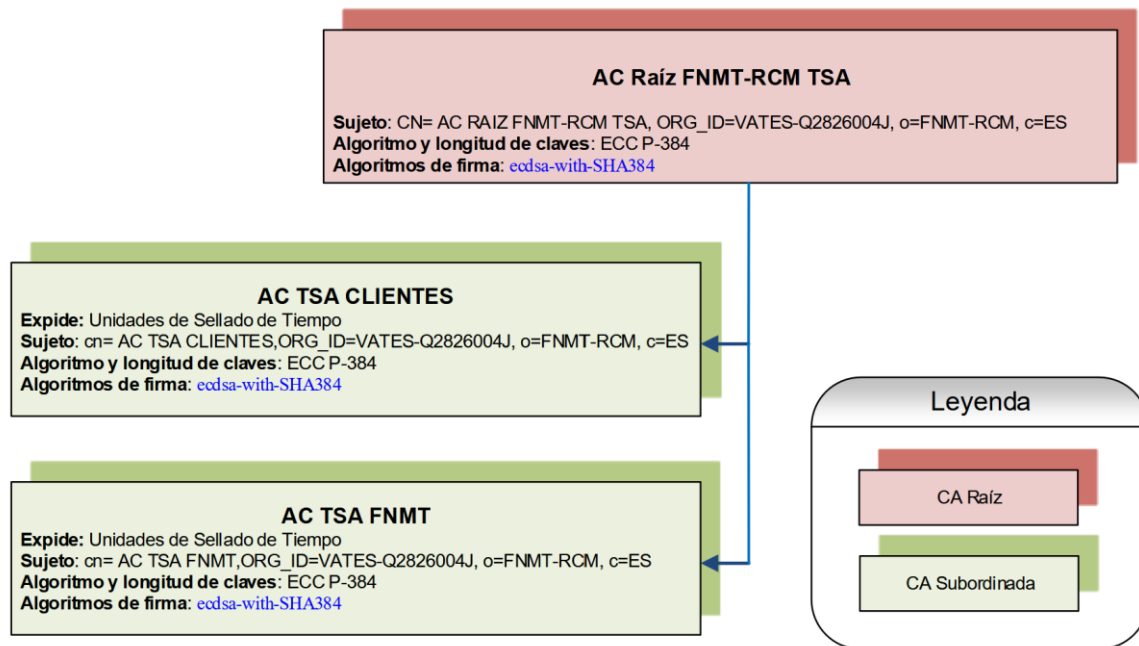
AC Raíz FNMT-RCM TSA

**Sujeto**: CN= AC RAIZ FNMT-RCM TSA, ORG_ID=VATES-Q2826004J, o=FNMT-RCM, c=ES
**Algoritmo y longitud de claves**: ECC P-384
**Algoritmos de firma**: ecdsa-with-SHA384

AC TSA CLIENTES
**Expide:** Unidades de Sellado de Tiempo
**Sujeto**: cn= AC TSA CLIENTES,ORG_ID=VATES-Q2826004J, o=FNMT-RCM, c=ES
**Algoritmo y longitud de claves**: ECC P-384
**Algoritmos de firma**: ecdsa-with-SHA384

AC TSA FNMT
**Expide:** Unidades de Sellado de Tiempo
**Sujeto**: cn= AC TSA FNMT,ORG_ID=VATES-Q2826004J, o=FNMT-RCM, c=ES
**Algoritmo y longitud de claves**: ECC P-384
**Algoritmos de firma**: ecdsa-with-SHA384

Leyenda

CA Raíz

CA Subordinada